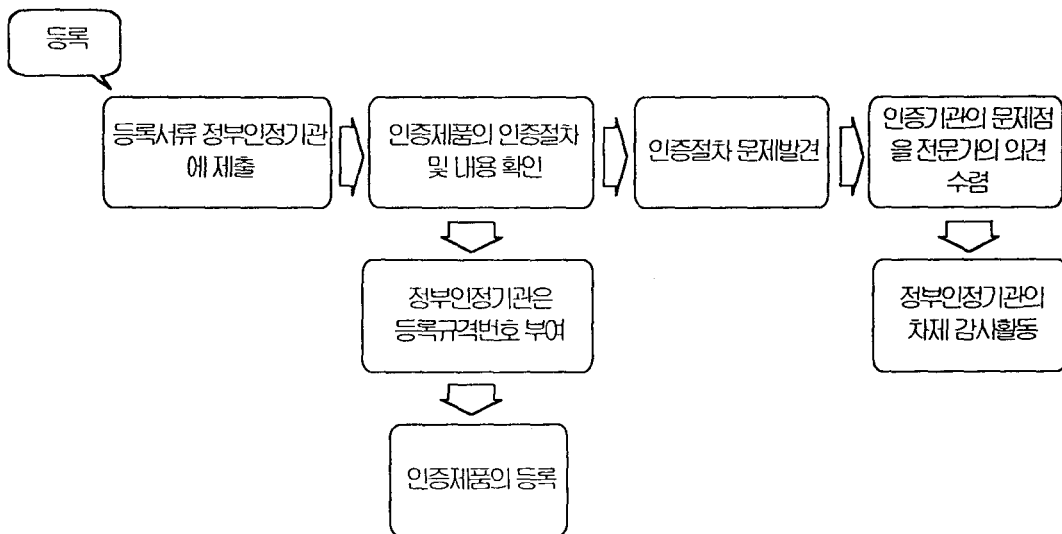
등록

등록서류 정부인정기관에 제출

인증제품의 인증절차 및 내용 확인

인증절차 문제발견

인증기관의 문제점을 전문가의 의견 수렴

정부인정기관은 등록규격번호 부여

정부인정기관의 차제 감사활동

인증제품의 등록